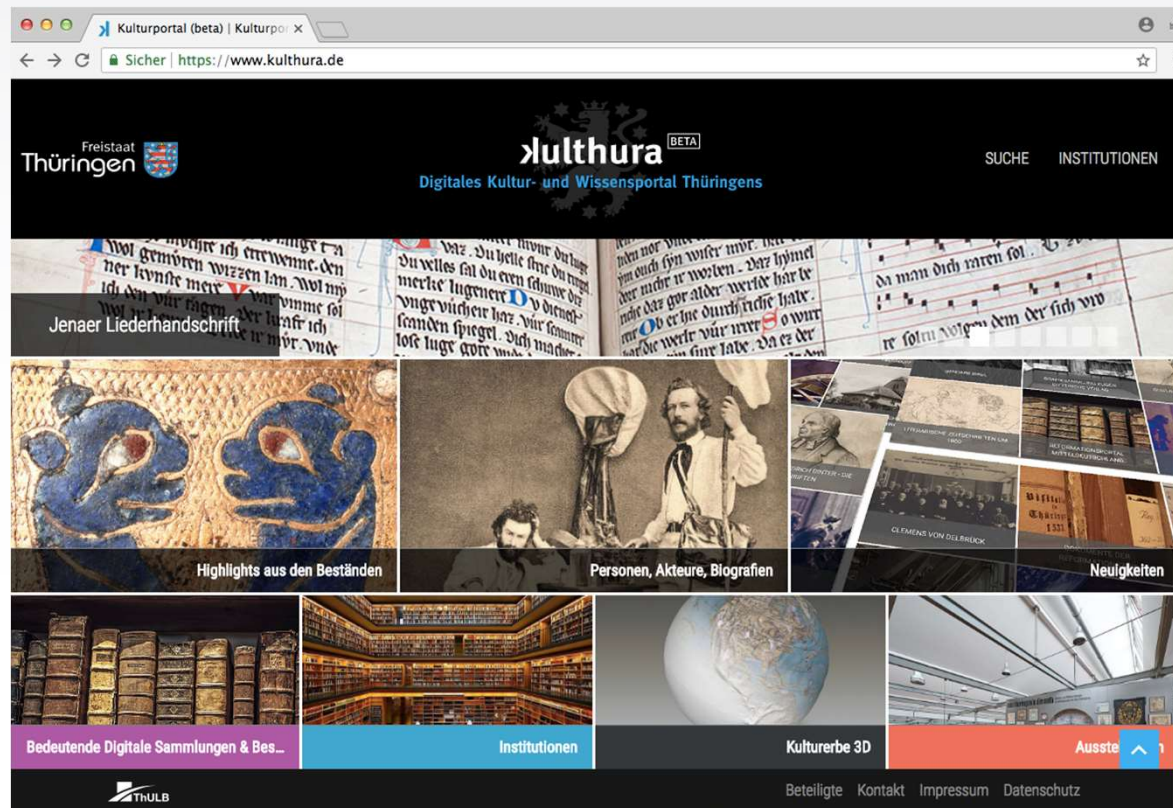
Kulturportal (beta) | Kulturpo ×

Sicher | https://www.kulthura.de

Freistaat Thüringen

kulthura BETA
Digitales Kultur- und Wissensportal Thüringens

SUCHE INSTITUTIONEN

Jenaer Liederhandschrift

Highlights aus den Beständen

Personen, Akteure, Biografien

CLEMENS VON DELBRÜCK

Neuigkeiten

Bedeutende Digitale Sammlungen & Bes...

Institutionen

Kulturerbe 3D

Ausste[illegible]n

ThULB

Beteiligte Kontakt Impressum Datenschutz